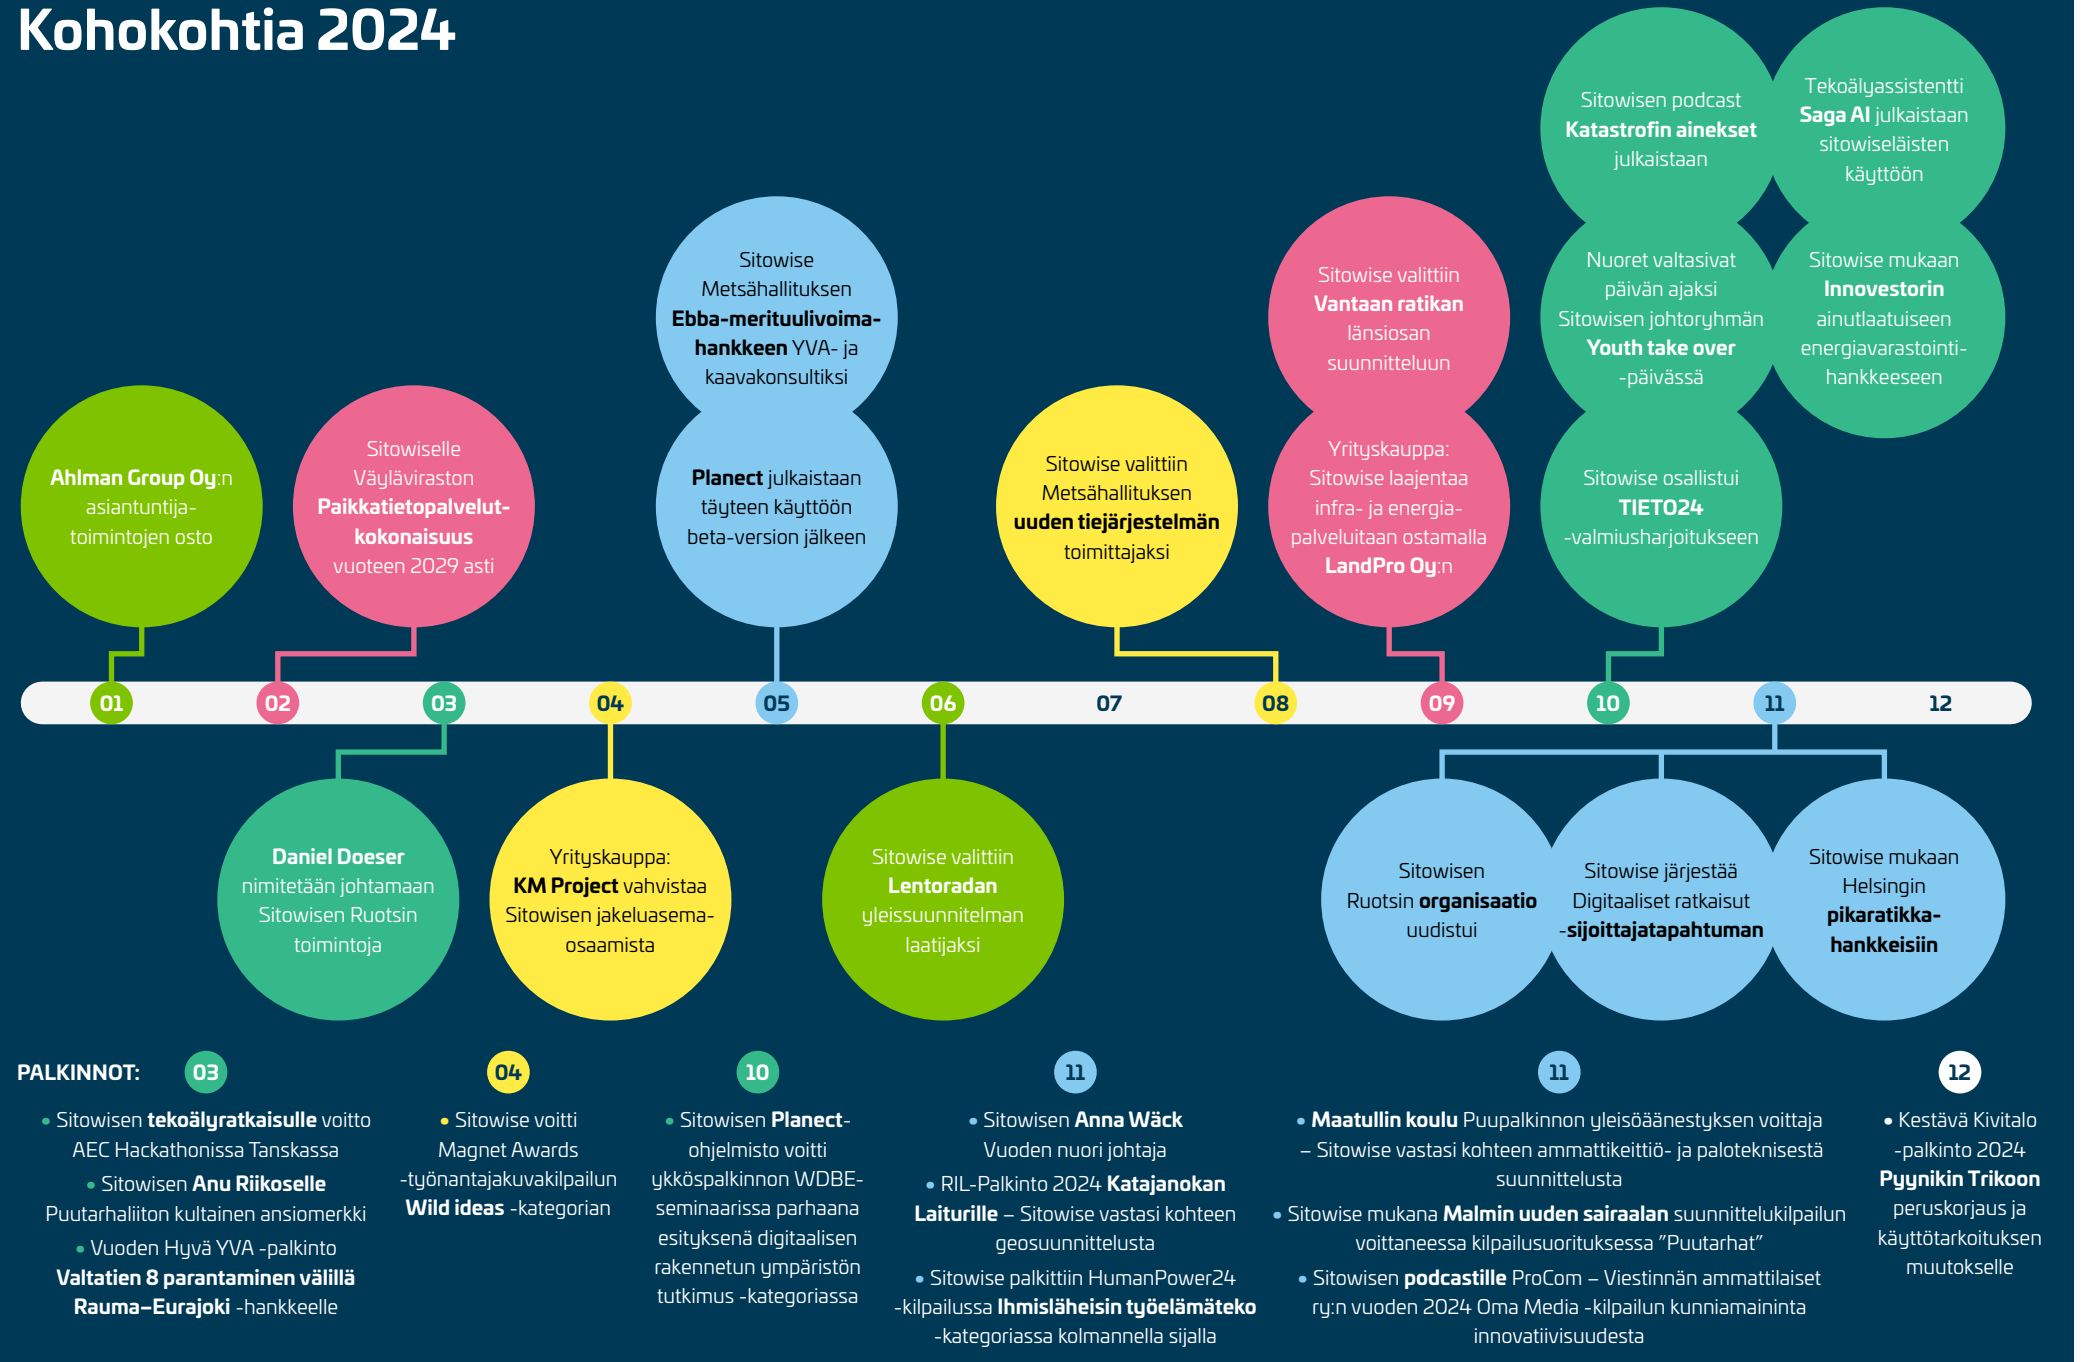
Kohokohtia 2024

Ahlman Group Oy:n asiantuntija-toimintojen osto

Sitowiselle Väyläviraston Paikkatietopalvelut-kokonaisuus vuoteen 2029 asti

Sitowise Metsähallituksen Ebba-merituulivoima-hankkeen YVA- ja kaavakonsultiksi

Planect julkaistaan täyteen käyttöön beta-version jälkeen

Sitowise valittiin Metsähallituksen uuden tiejärjestelmän toimittajaksi

Sitowise valittiin Vantaan ratikan länsiosan suunnitteluun

Yrityskauppa: Sitowise laajentaa infra- ja energia-palveluitaan ostamalla LandPro Oy:n

Sitowisen podcast Katastrofin ainekset julkaistaan

Tekoälyassistentti Saga AI julkaistaan sitowiseläisten käyttöön

Nuoret valtasivat päivän ajaksi Sitowisen johtoryhmän Youth take over -päivässä

Sitowise mukaan Innovestorin ainutlaatuiseen energiavarastointi-hankkeeseen

Sitowise osallistui TIETO24 -valmiusharjoitukseen

01 02 03 04 05 06 07 08 09 10 11 12

Daniel Doeser nimitetään johtamaan Sitowisen Ruotsin toimintoja

Yrityskauppa: KM Project vahvistaa Sitowisen jakeluasema-osaamista

Sitowise valittiin Lentoradan yleissuunnitelman laatijaksi

Sitowisen Ruotsin organisaatio uudistui

Sitowise järjestää Digitaaliset ratkaisut -sijoittajatapahtuman

Sitowise mukaan Helsingin pikaratikka-hankkeisiin

PALKINNOT: 03

• Sitowisen tekoälyratkaisulle voitto AEC Hackathonissa Tanskassa
• Sitowisen Anu Riikoselle Puutarhaliiton kultainen ansiomerkki
• Vuoden Hyvä YVA -palkinto Valtatien 8 parantaminen välillä Rauma–Eurajoki -hankkeelle

04

• Sitowise voitti Magnet Awards -työnantajakuvakilpailun Wild ideas -kategorian

10

• Sitowisen Planect-ohjelmisto voitti ykköspalkinnon WDBE-seminaarissa parhaana esityksenä digitaalisen rakennetun ympäristön tutkimus -kategoriassa

11

• Sitowisen Anna Wäck Vuoden nuori johtaja
• RIL-Palkinto 2024 Katajanokan Laiturille – Sitowise vastasi kohteen geosuunnittelusta
• Sitowise palkittiin HumanPower24 -kilpailussa Ihmisläheisin työelämäteko -kategoriassa kolmannella sijalla

11

• Maatullin koulu Puupalkinnon yleisöäänestyksen voittaja – Sitowise vastasi kohteen ammattikeittiö- ja paloteknisestä suunnittelusta
• Sitowise mukana Malmin uuden sairaalan suunnittelukilpailun voittaneessa kilpailusuorituksessa "Puutarhat"
• Sitowisen podcastille ProCom – Viestinnän ammattilaiset ry:n vuoden 2024 Oma Media -kilpailun kunniamaininta innovatiivisuudesta

12

• Kestävä Kivitalo -palkinto 2024 Pyynikin Trikoon peruskorjaus ja käyttötarkoituksen muutokselle